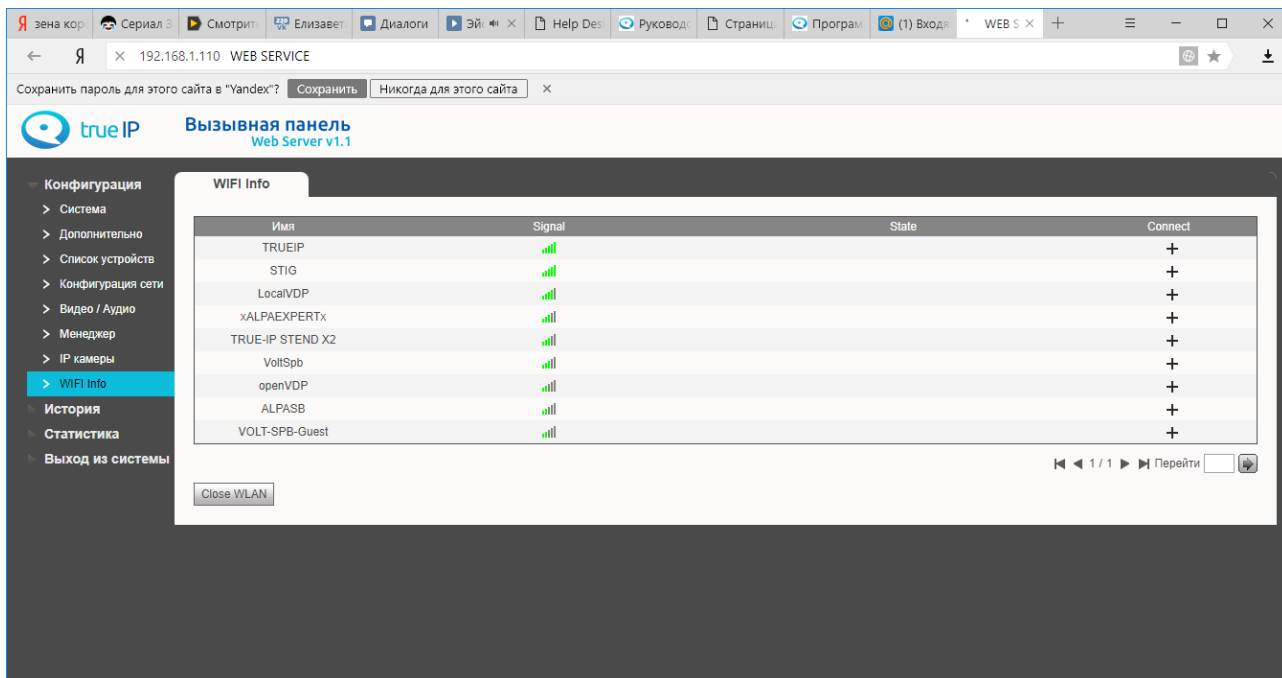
Я зена кор | Сериал З | Смотрит | Елизавет | Диалоги | Эй | Help Des | Руковод | Страниц | Програм | (1) Входя | WEB S ×

Я × 192.168.1.110 WEB SERVICE

Сохранить пароль для этого сайта в "Yandex"? Сохранить Никогда для этого сайта ×

true IP Вызывная панель
Web Server v1.1

Конфигурация
> Система
> Дополнительно
> Список устройств
> Конфигурация сети
> Видео / Аудио
> Менеджер
> IP камеры
> WIFI Info
История
Статистика
Выход из системы

WIFI Info

| Имя | Signal | State | Connect |
|---|---|---|---|
| TRUEIP | | | + |
| STIG | | | + |
| LocalVDP | | | + |
| xALPAEXPERTx | | | + |
| TRUE-IP STEND X2 | | | + |
| VoltSpb | | | + |
| openVDP | | | + |
| ALPASB | | | + |
| VOLT-SPB-Guest | | | + |

1 / 1 Перейти

Close WLAN